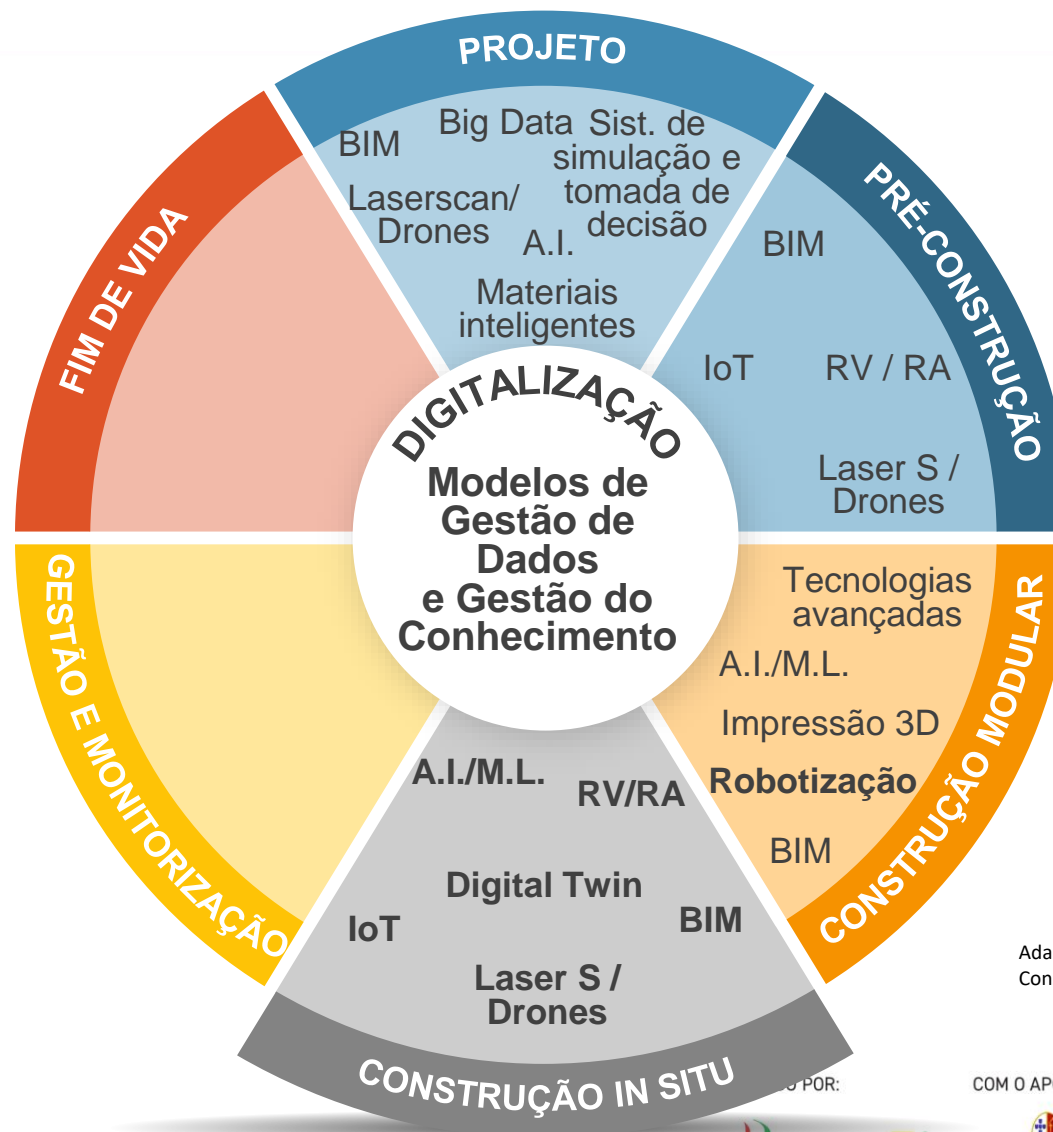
PROJETO

BIM

Big Data

Sist. de simulação e tomada de decisão

Laserscan/ Drones

A.I.

Materiais inteligentes

PRÉ-CONSTRUÇÃO

BIM

IoT

RV / RA

Laser S / Drones

FIM DE VIDA

DIGITALIZAÇÃO

Modelos de Gestão de Dados e Gestão do Conhecimento

CONSTRUÇÃO MODULAR

Tecnologias avançadas

A.I./M.L.

Impressão 3D

Robotização

BIM

GESTÃO E MONITORIZAÇÃO

A.I./M.L.

RV/RA

Digital Twin

IoT

BIM

Laser S / Drones

CONSTRUÇÃO IN SITU

Ada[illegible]
Con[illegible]

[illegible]O POR:

COM O APO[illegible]